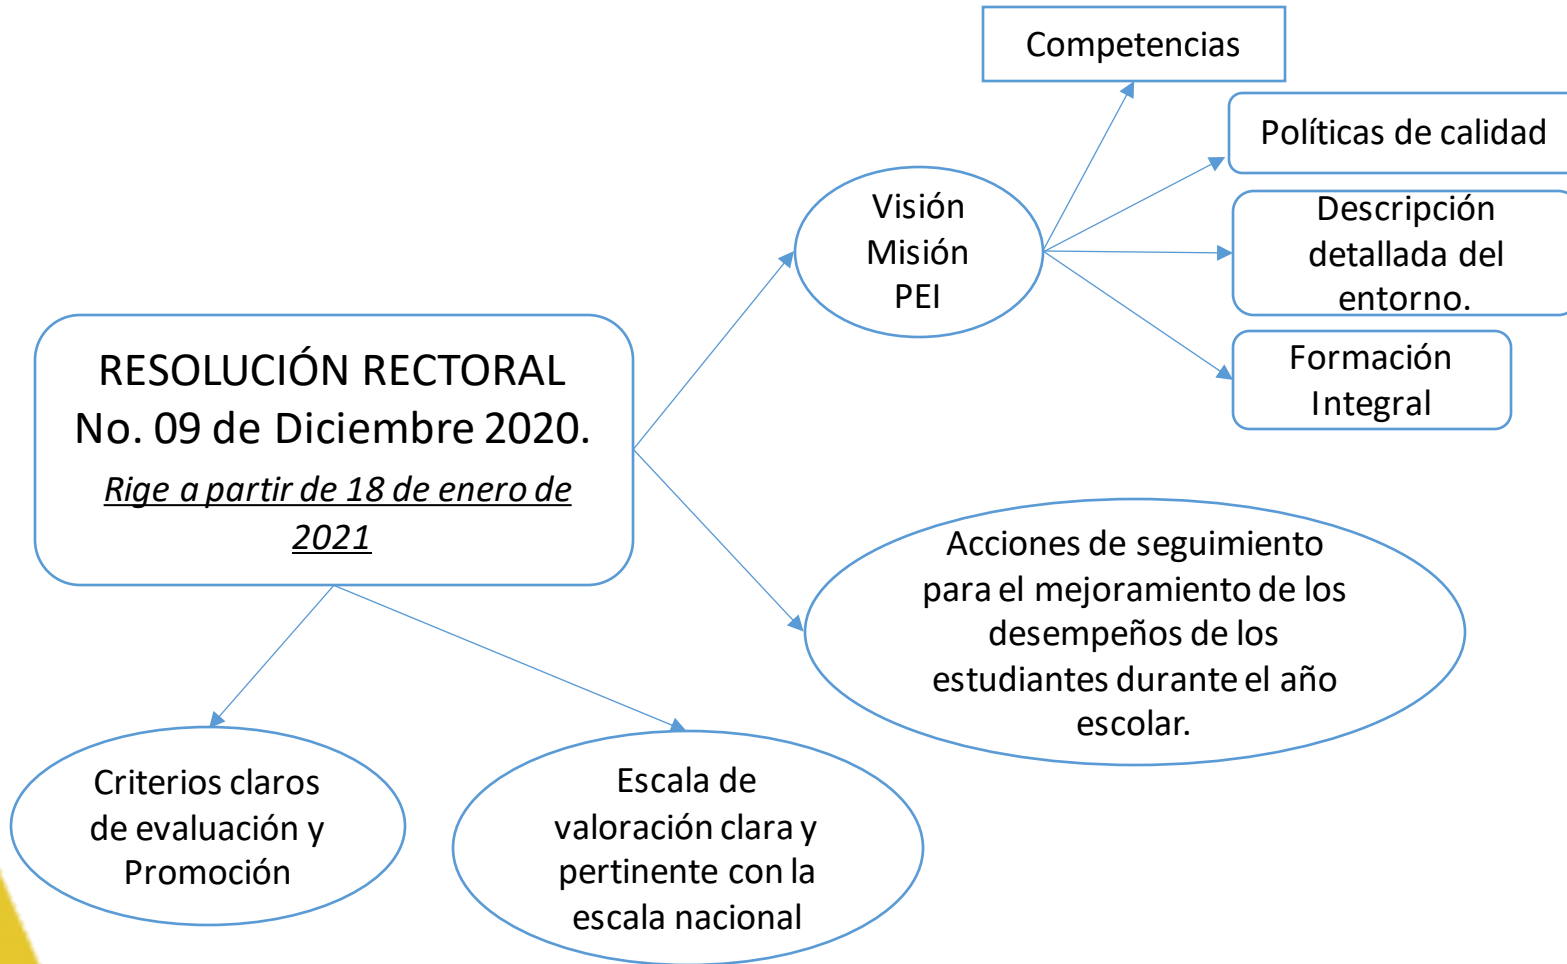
RESOLUCIÓN RECTORAL No. 09 de Diciembre 2020.

Rige a partir de 18 de enero de 2021

Visión
Misión
PEI

Competencias

Políticas de calidad

Descripción detallada del entorno.

Formación Integral

Acciones de seguimiento para el mejoramiento de los desempeños de los estudiantes durante el año escolar.

Criterios claros de evaluación y Promoción

Escala de valoración clara y pertinente con la escala nacional